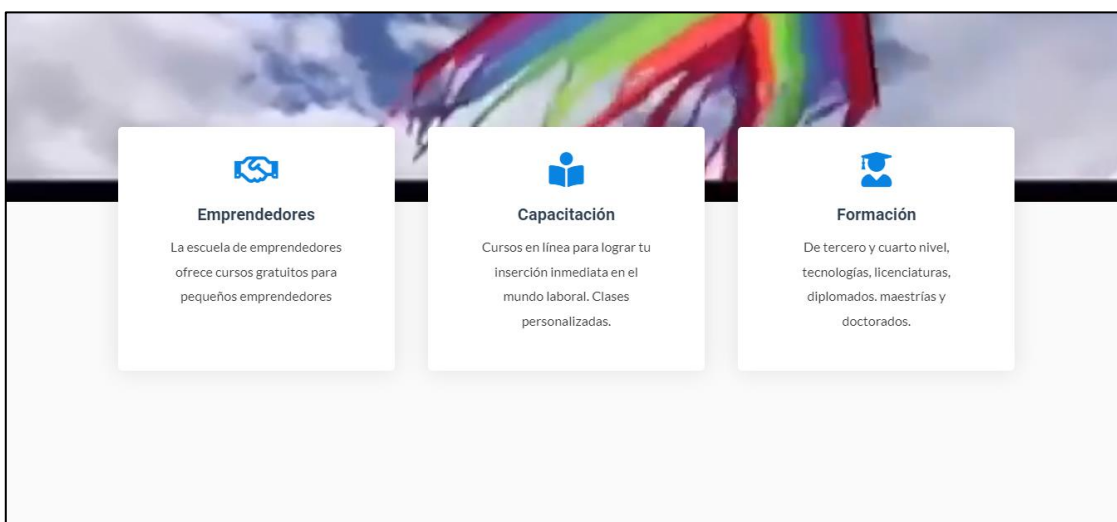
Emprendedores

La escuela de emprendedores ofrece cursos gratuitos para pequeños emprendedores

Capacitación

Cursos en línea para lograr tu inserción inmediata en el mundo laboral. Clases personalizadas.

Formación

De tercero y cuarto nivel, tecnologías, licenciaturas, diplomados. maestrías y doctorados.